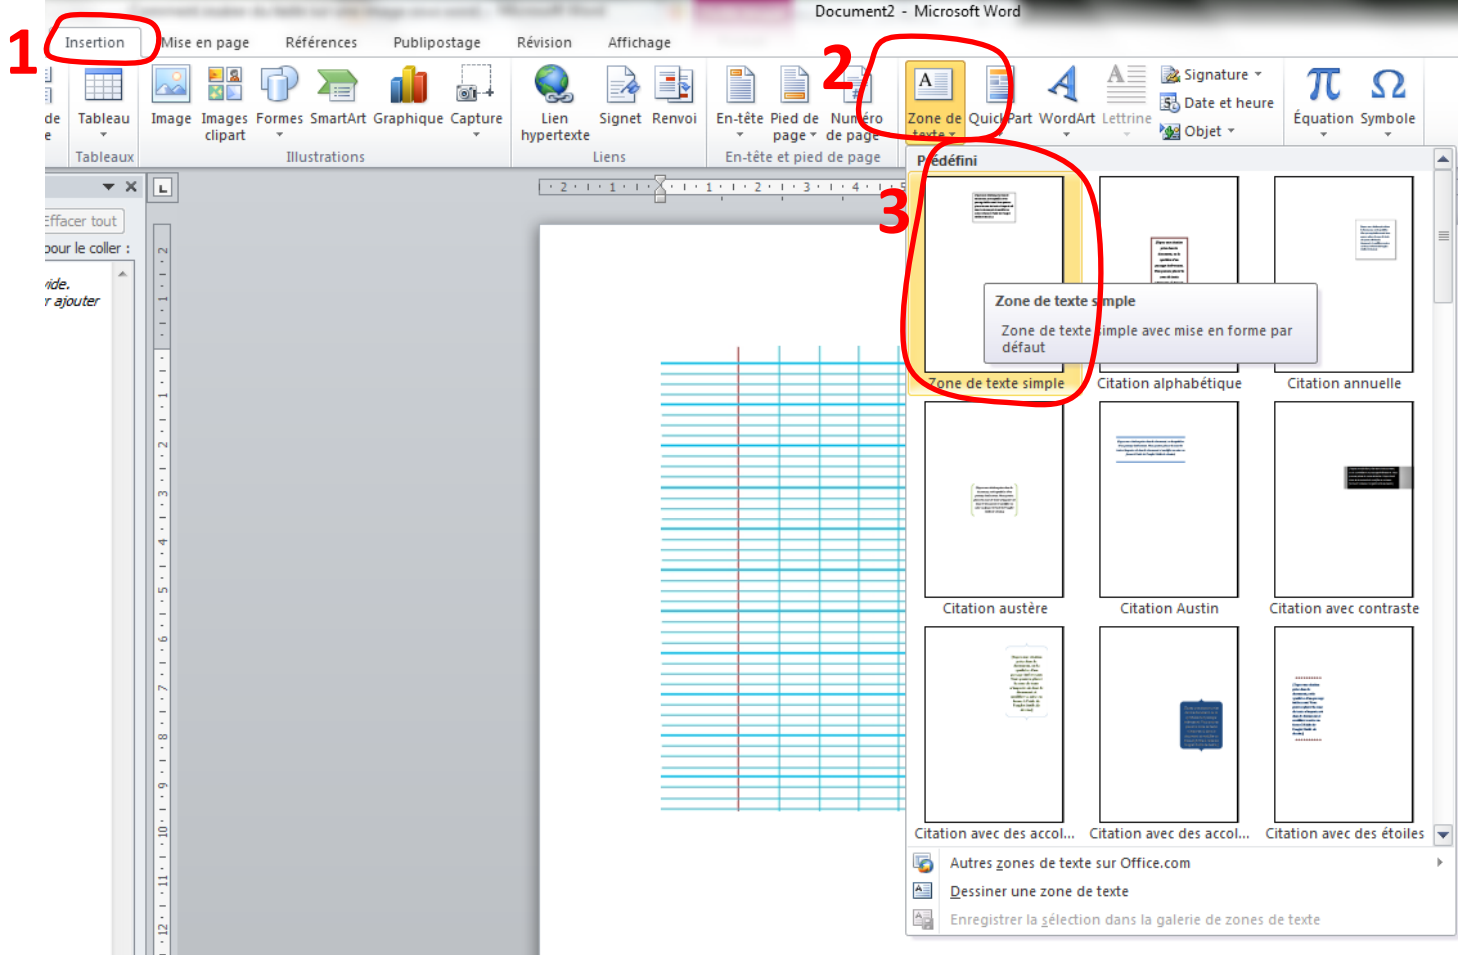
Document2 - Microsoft Word

1 Insertion Mise en page Références Publipostage Révision Affichage

de e Tableau Image Images clipart Formes SmartArt Graphique Capture Lien hypertexte Signet Renvoi En-tête Pied de page Numéro de page 2 Zone de texte QuickPart WordArt Lettrine Signature Date et heure Objet Équation Symbole

Tableaux Illustrations Liens En-tête et pied de page

Effacer tout
pour le coller :
vide.
r ajouter

Prédéfini

3

Zone de texte simple
Zone de texte simple avec mise en forme par défaut

Zone de texte simple Citation alphabétique Citation annuelle

Citation austère Citation Austin Citation avec contraste

Citation avec des accol... Citation avec des accol... Citation avec des étoiles

Autres zones de texte sur Office.com
Dessiner une zone de texte
Enregistrer la sélection dans la galerie de zones de texte